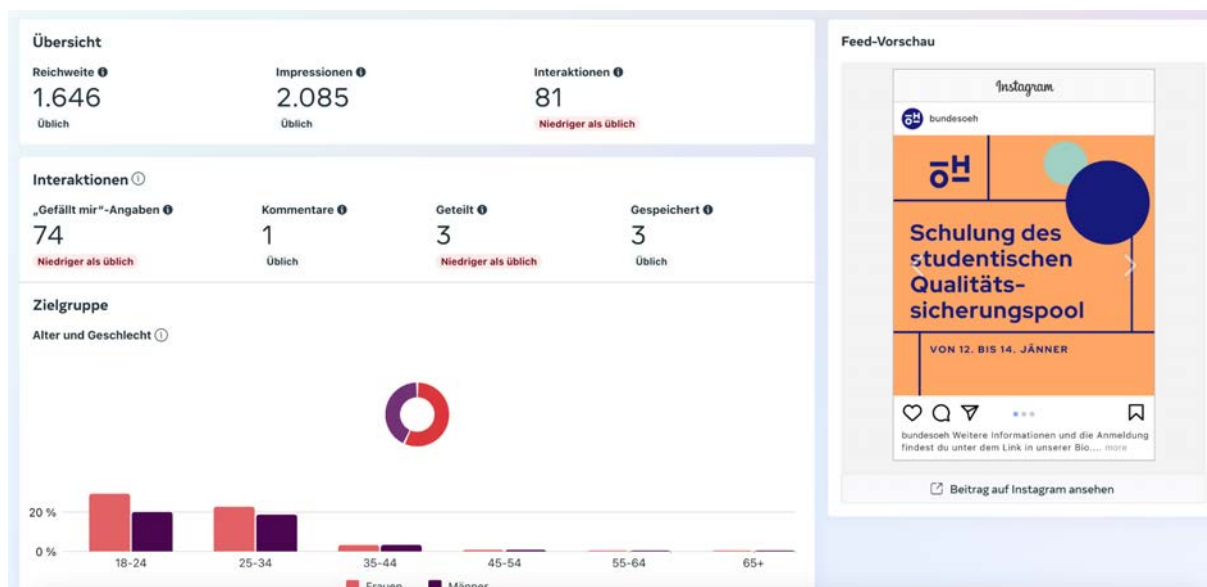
Übersicht

Reichweite
1.646
Üblich

Impressionen
2.085
Üblich

Interaktionen
81
Niedriger als üblich

Interaktionen

„Gefällt mir"-Angaben
74
Niedriger als üblich

Kommentare
1
Üblich

Geteilt
3
Niedriger als üblich

Gespeichert
3
Üblich

Zielgruppe

Alter und Geschlecht

20 %
0 %
18-24
25-34
35-44
45-54
55-64
65+

Frauen
Männer

Feed-Vorschau

Instagram

bundesoeh

Schulung des studentischen Qualitätssicherungspool

VON 12. BIS 14. JÄNNER

bundesoeh Weitere Informationen und die Anmeldung findest du unter dem Link in unserer Bio.... more

Beitrag auf Instagram ansehen